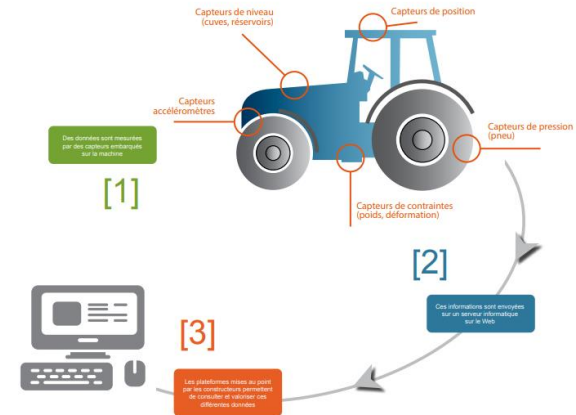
Capteurs de niveau (cuves, réservoirs)

Capteurs de position

Capteurs accéléromètres

Capteurs de pression (pneu)

Des données sont mesurées par des capteurs embarqués sur la machine

[1]

Capteurs de contraintes (poids, déformation)

[2]

Ces informations sont envoyées sur un serveur informatique sur le Web

[3]

Les plateformes mises au point par les constructeurs permettent de consulter et valoriser ces différentes données